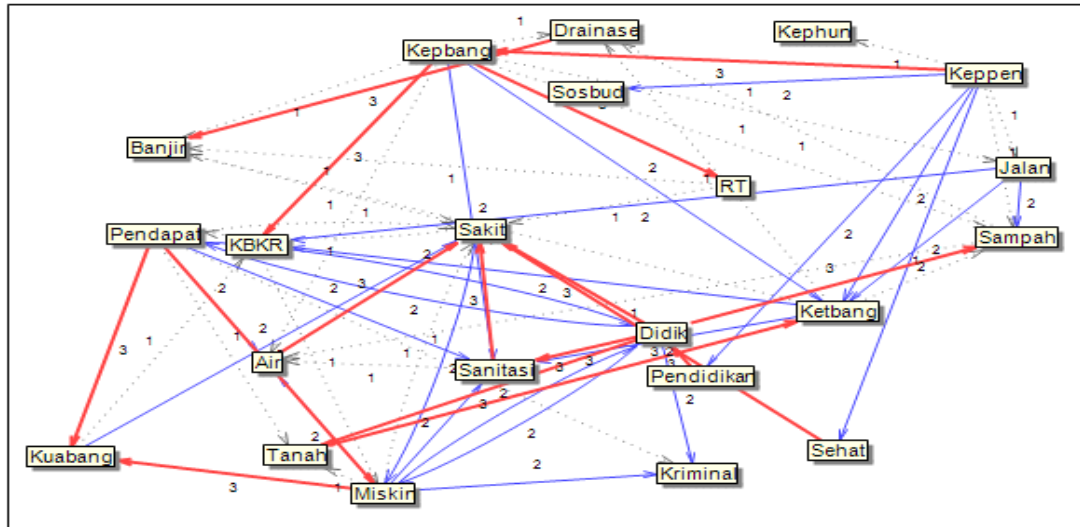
Drainase
Kephun
Kepbang
Keppen
Sosbud
Banjir
Jalan
RT
Sakit
Sampah
Pendapat
KBKR
Ketbang
Didik
Air
Sanitasi
Pendidikan
Sehat
Kuabang
Tanah
Kriminal
Miskin
1
1
3
1
2
1
3
1
1
2
1
1
3
1
1
2
1
1
2
2
2
2
1
2
2
2
3
2
3
2
2
2
1
1
3
2
3
3
1
3
1
1
1
3
3
3
2
3
3
2
2
2
2
2
1
3